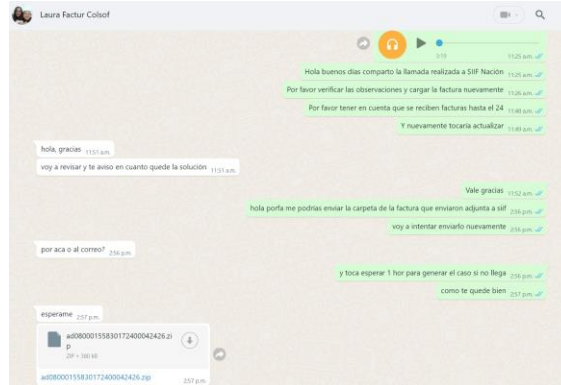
Laura Factur Colsof

1:15 11:25 a.m.

Hola buenos dias comparto la llamada realizada a SIIF Nación 11:25 a.m.

Por favor verificar las observaciones y cargar la factura nuevamente 11:26 a.m.

Por favor tener en cuenta que se reciben facturas hasta el 24 11:48 a.m.

Y nuevamente tocaría actualizar 11:49 a.m.

hola, gracias 11:51 a.m.

voy a revisar y te aviso en cuanto quede la solución 11:51 a.m.

Vale gracias 11:52 a.m.

hola porfa me podrias enviar la carpeta de la factura que enviaron adjunta a siif 2:56 p.m.

voy a intentar enviarlo nuevamente 2:56 p.m.

por aca o al correo? 2:56 p.m.

y toca esperar 1 hor para generar el caso si no llega 2:56 p.m.

como te quede bien 2:57 p.m.

esperame 2:57 p.m.

ad08000155830172400042426.zip

ZIP • 380 kB

ad08000155830172400042426.zip 2:57 p.m.